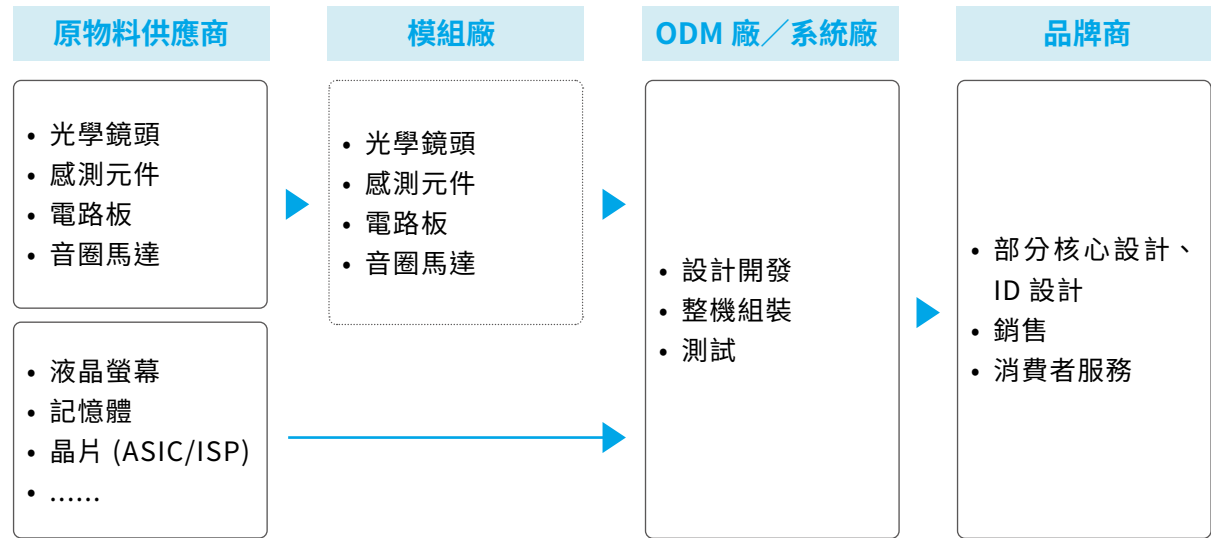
原物料供應商

模組廠

ODM 廠／系統廠

品牌商

• 光學鏡頭
• 感測元件
• 電路板
• 音圈馬達

• 液晶螢幕
• 記憶體
• 晶片 (ASIC/ISP)
• ……

• 光學鏡頭
• 感測元件
• 電路板
• 音圈馬達

• 設計開發
• 整機組裝
• 測試

• 部分核心設計、ID 設計
• 銷售
• 消費者服務